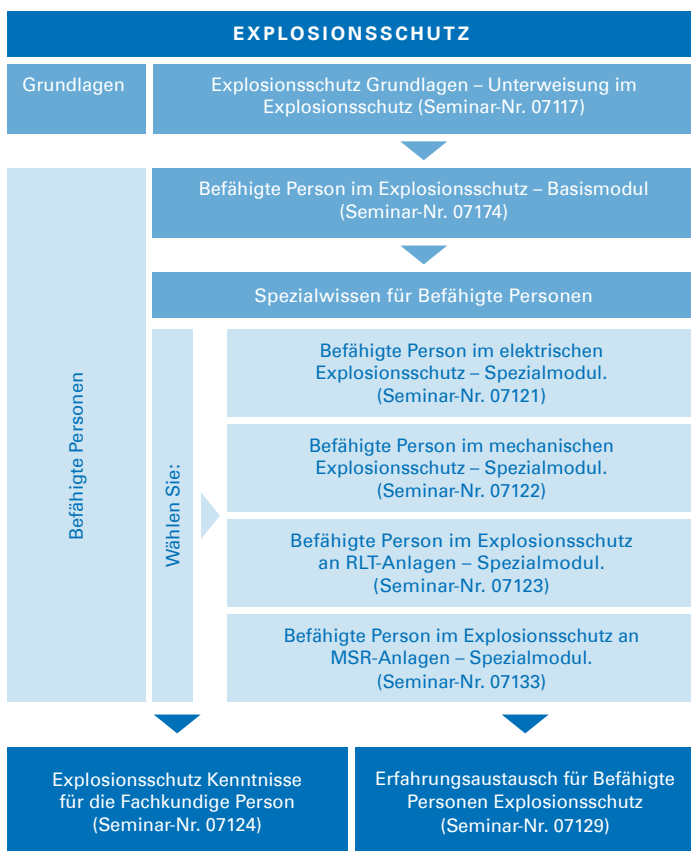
EXPLOSIONSSCHUTZ

Grundlagen

Explosionsschutz Grundlagen – Unterweisung im Explosionsschutz (Seminar-Nr. 07117)

Befähigte Personen

Befähigte Person im Explosionsschutz – Basismodul (Seminar-Nr. 07174)

Spezialwissen für Befähigte Personen

Wählen Sie:

Befähigte Person im elektrischen Explosionsschutz – Spezialmodul. (Seminar-Nr. 07121)

Befähigte Person im mechanischen Explosionsschutz – Spezialmodul. (Seminar-Nr. 07122)

Befähigte Person im Explosionsschutz an RLT-Anlagen – Spezialmodul. (Seminar-Nr. 07123)

Befähigte Person im Explosionsschutz an MSR-Anlagen – Spezialmodul. (Seminar-Nr. 07133)

Explosionsschutz Kenntnisse für die Fachkundige Person (Seminar-Nr. 07124)

Erfahrungsaustausch für Befähigte Personen Explosionsschutz (Seminar-Nr. 07129)